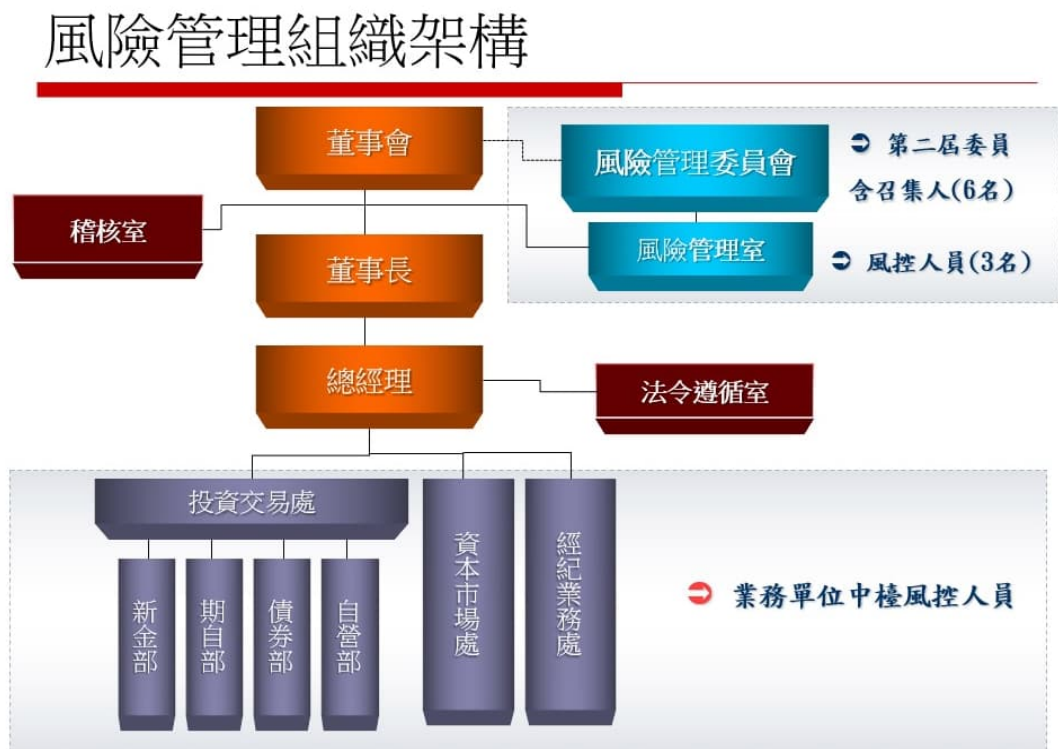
風險管理組織架構

董事會

風險管理委員會

第二居委員含召集人(6名)

稽核室

風險管理室

風控人員(3名)

董事長

總經理

法令遵循室

投資交易處

新金部

期自部

債券部

自營部

資本市場處

經紀業務處

業務單位中檯風控人員